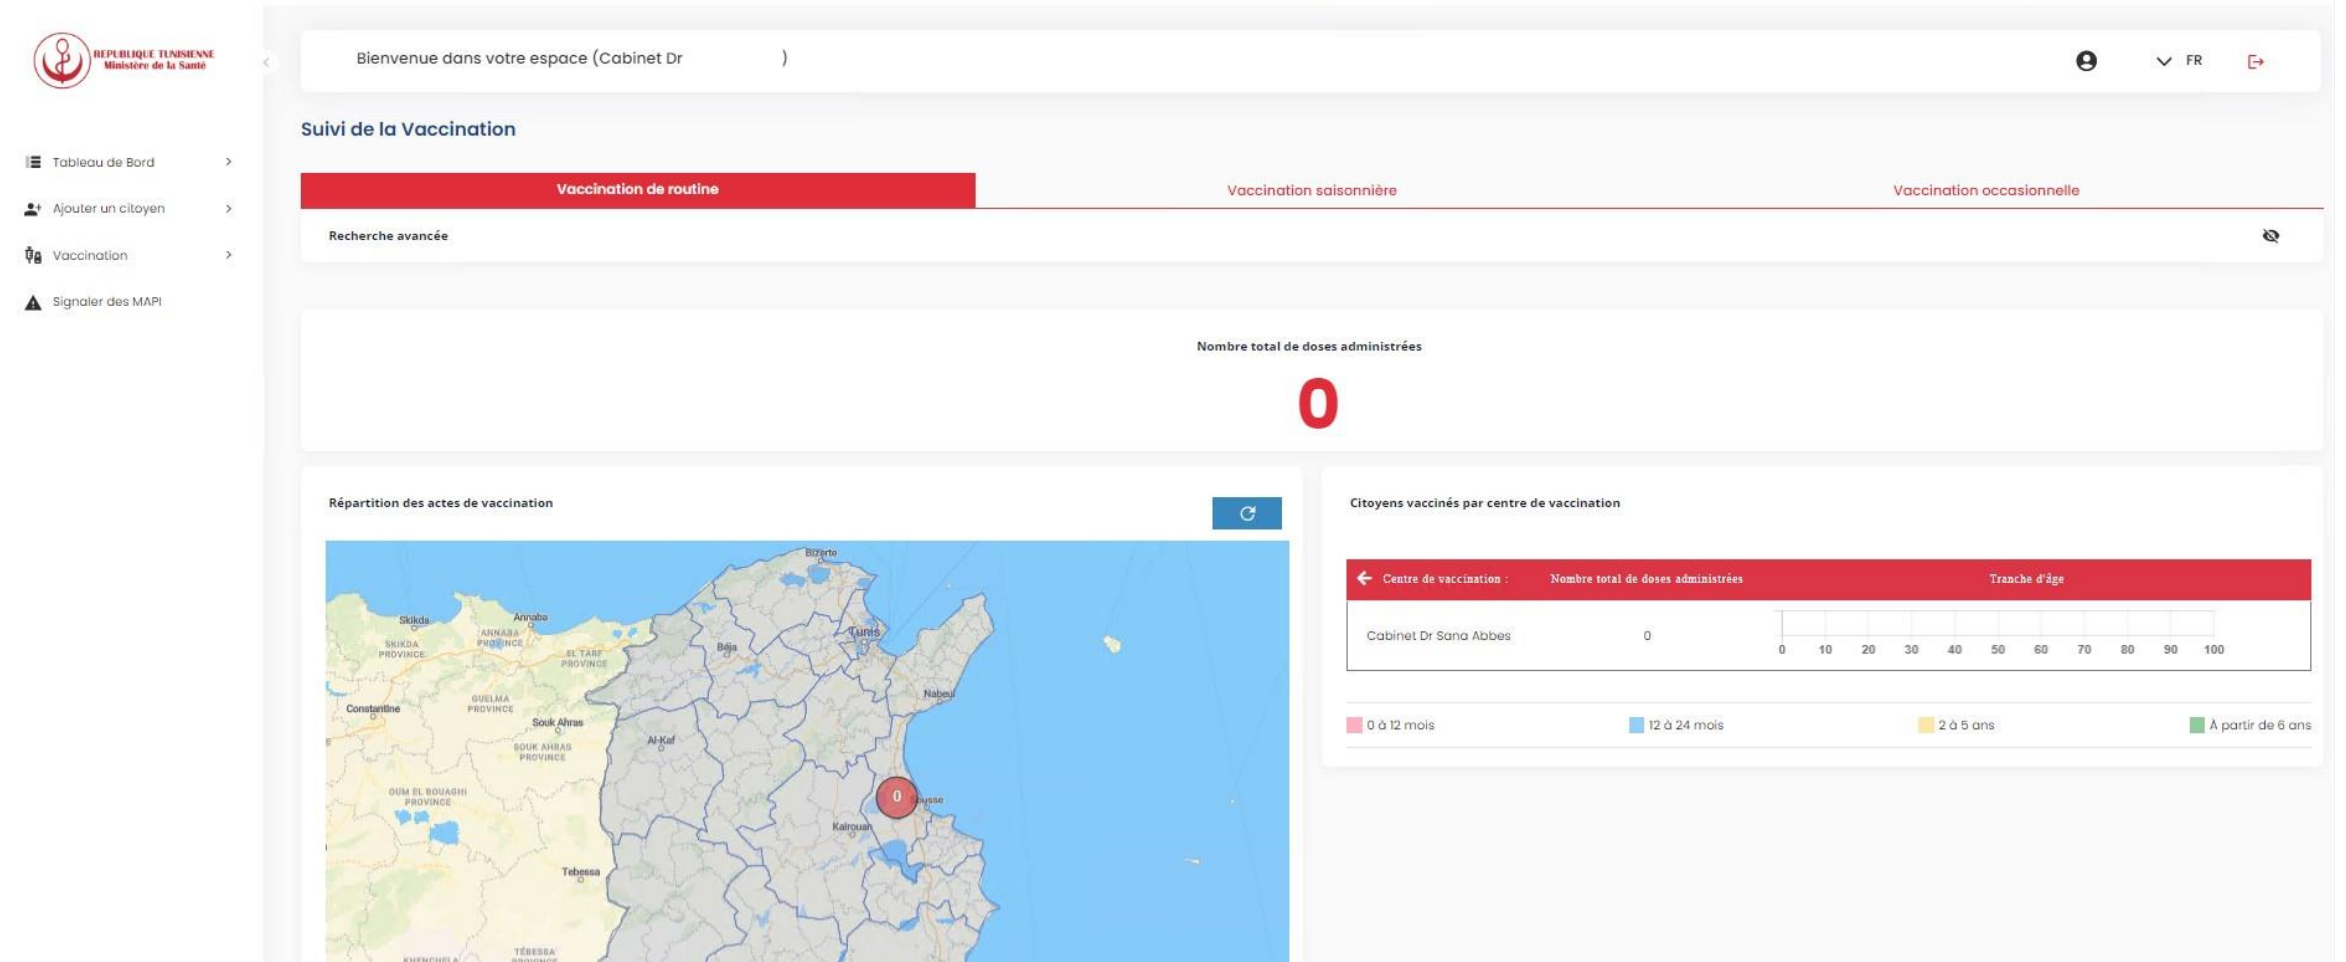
REPUBLIQUE TUNISIENNE
Ministère de la Santé

Tableau de Bord
Ajouter un citoyen
Vaccination
Signaler des MAPI

Bienvenue dans votre espace (Cabinet Dr )

FR

Suivi de la Vaccination

Vaccination de routine | Vaccination saisonnière | Vaccination occasionnelle

Recherche avancée

Nombre total de doses administrées

0

Répartition des actes de vaccination

Bizerte
Skikda
Annaba
SKIKDA PROVINCE
ANNABA PROVINCE
EL TARF PROVINCE
Tunis
Béja
Nabeul
Constantine
GUELMA PROVINCE
Souk Ahras
SOUK AHRAS PROVINCE
Al-Kaf
OUM EL BOUAGHI PROVINCE
0
Sousse
Kairouan
Tebessa
KHENCHELA
TÉBESSA PROVINCE

Citoyens vaccinés par centre de vaccination

| Centre de vaccination : | Nombre total de doses administrées | Tranche d'âge |
|---|---|---|
| Cabinet Dr Sana Abbes | 0 | 0 10 20 30 40 50 60 70 80 90 100 |

0 à 12 mois
12 à 24 mois
2 à 5 ans
À partir de 6 ans